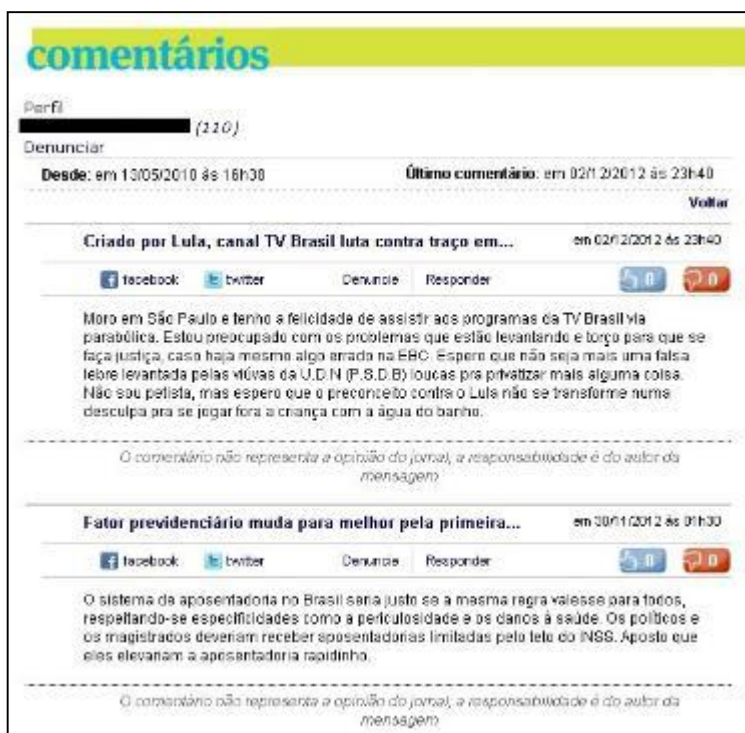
comentários

Perfil

(110)

Denunciar

Desde: em 13/05/2010 às 16h30

Último comentário: em 02/12/2012 às 23h40

Voltar

Criado por Lula, canal TV Brasil luta contra traço em...

em 02/12/2012 às 23h40

facebook twitter Denuncie Responder 0 0

Moro em São Paulo e tenho a felicidade de assistir aos programas da TV Brasil via parabólica. Estou preocupado com os problemas que estão levantando e torço para que se faça justiça, caso haja mesmo algo errado na EBC. Espero que não seja mais uma falsa lebre levantada pelas viúvas da U.D.N (P.S.D.B) loucas pra privatizar mais alguma coisa. Não sou petista, mas espero que o preconceito contra o Lula não se transforme numa desculpa pra se jogar fora a criança com a água do banho.

O comentário não representa a opinião do jornal, a responsabilidade é do autor da mensagem

Fator previdenciário muda para melhor pela primeira...

em 30/11/2012 às 01h30

facebook twitter Denuncie Responder 0 0

O sistema da aposentadoria no Brasil seria justo se a mesma regra valesse para todos, respeitando-se especificidades como a periculosidade e os danos à saúde. Os políticos e os magistrados deveriam receber aposentadorias limitadas pelo teto do INSS. Aposto que eles elevariam a aposentadoria rapidinho.

O comentário não representa a opinião do jornal, a responsabilidade é do autor da mensagem